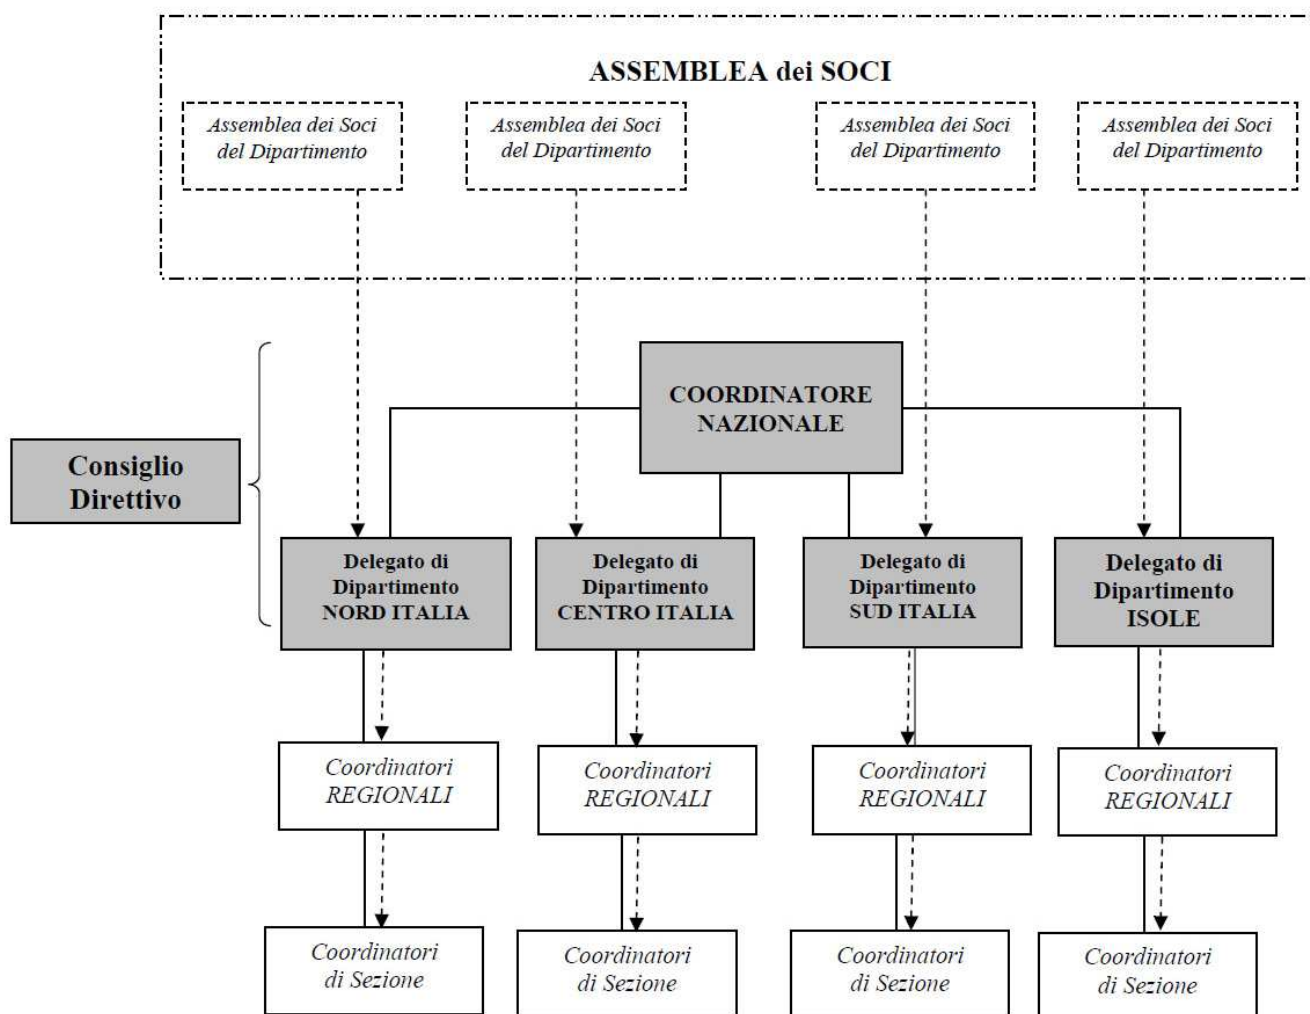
ASSEMBLEA dei SOCI

Assemblea dei Soci del Dipartimento

Assemblea dei Soci del Dipartimento

Assemblea dei Soci del Dipartimento

Assemblea dei Soci del Dipartimento

COORDINATORE NAZIONALE

Consiglio Direttivo

Delegato di Dipartimento NORD ITALIA

Delegato di Dipartimento CENTRO ITALIA

Delegato di Dipartimento SUD ITALIA

Delegato di Dipartimento ISOLE

Coordinatori REGIONALI

Coordinatori REGIONALI

Coordinatori REGIONALI

Coordinatori REGIONALI

Coordinatori di Sezione

Coordinatori di Sezione

Coordinatori di Sezione

Coordinatori di Sezione